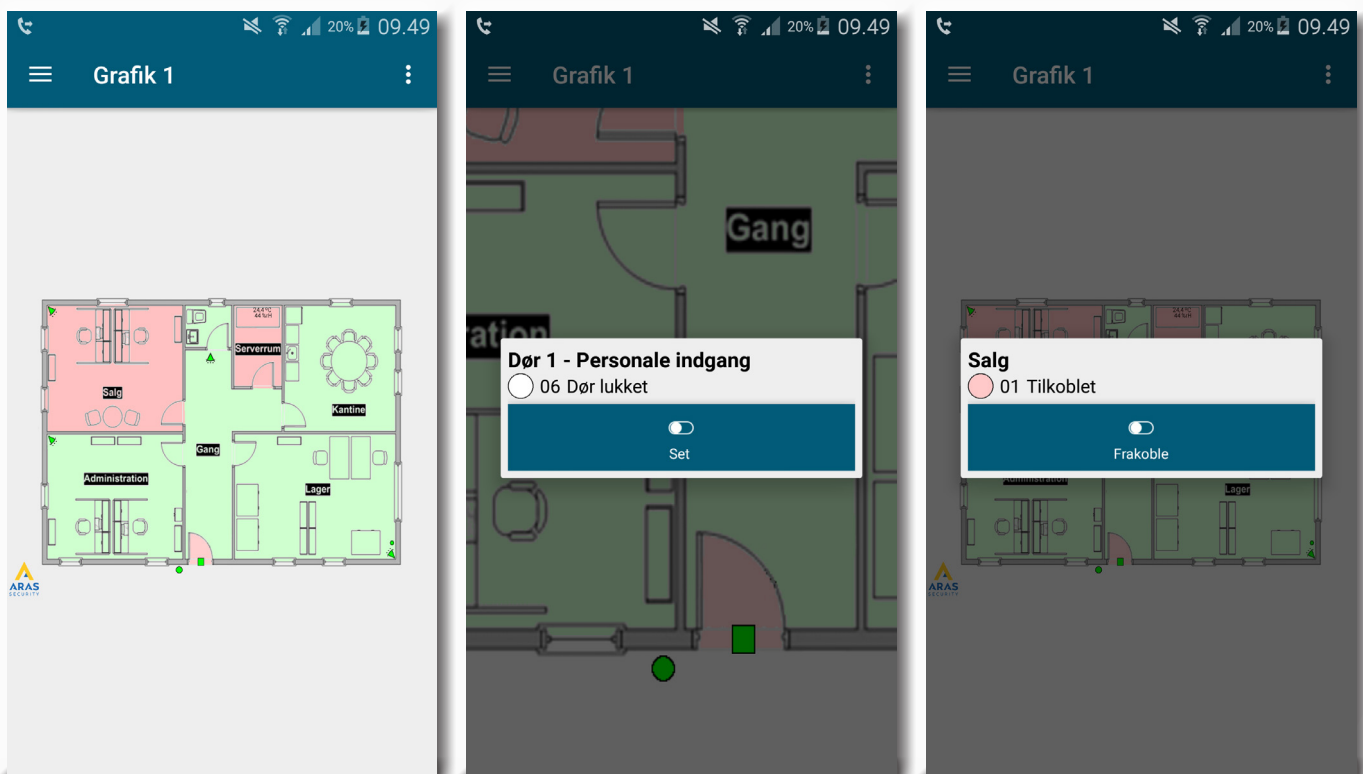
20% 09.49

Grafik 1

24,4°C
44 %rH
Serverrum
Salg
Kantine
Gang
Administration
Lager

ARAS
SECURITY

20% 09.49

Grafik 1

Gang
ration

Dør 1 - Personale indgang
06 Dør lukket
Set

20% 09.49

Grafik 1

24,4°C
44 %rH

Salg
01 Tilkoblet
Frakoble

Administration
Lager

ARAS
SECURITY